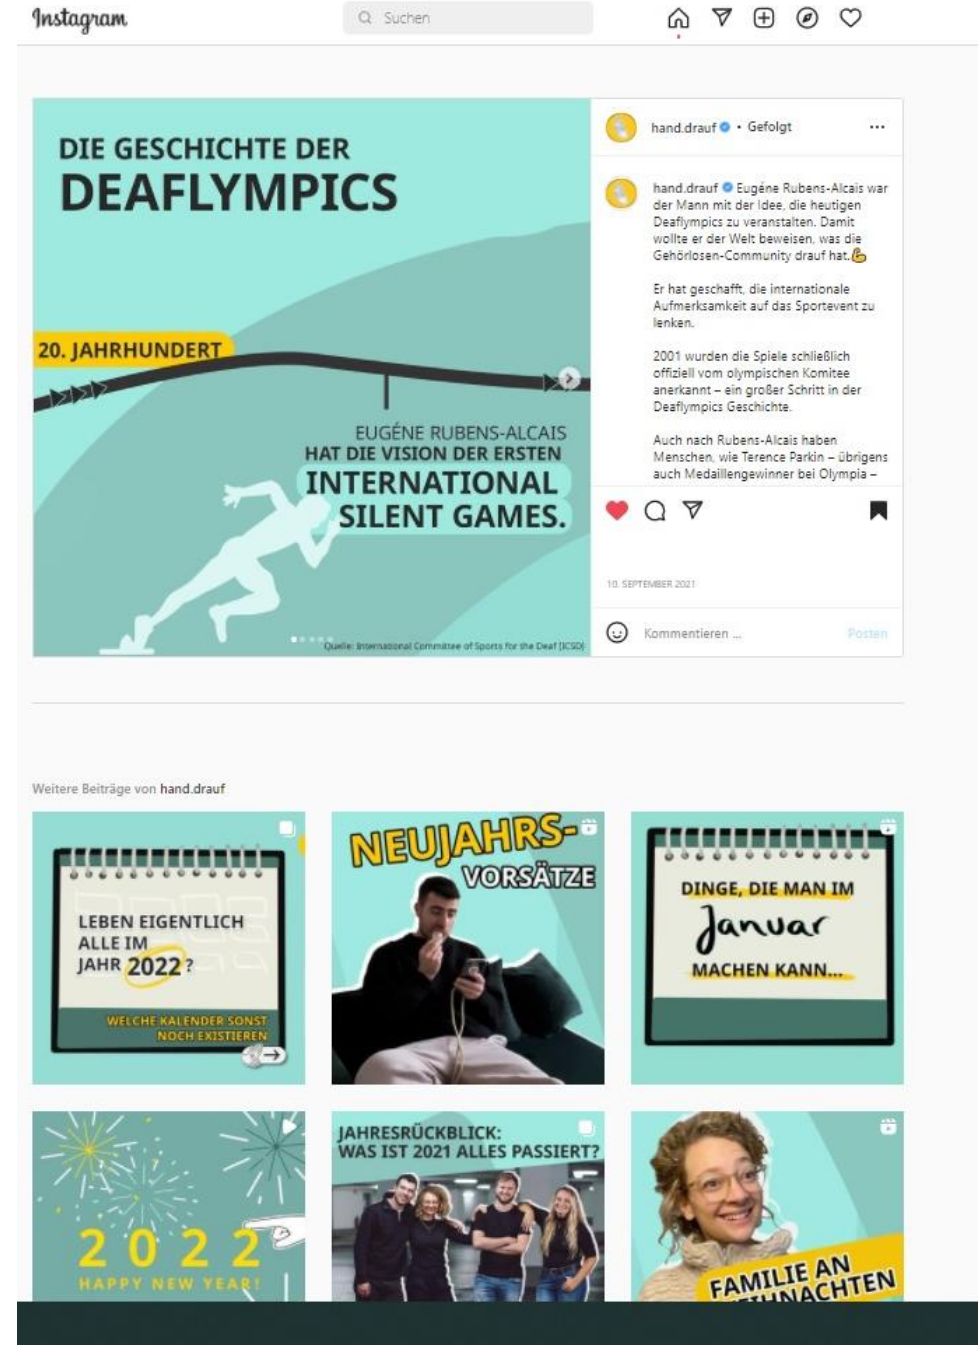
Instagram

Suchen

DIE GESCHICHTE DER
DEAFLYMPICS

20. JAHRHUNDERT

EUGÉNE RUBENS-ALCAIS
HAT DIE VISION DER ERSTEN
INTERNATIONAL
SILENT GAMES.

Quelle: International Committee of Sports for the Deaf (ICSD)

hand.drauf • Gefolgt

hand.drauf Eugéne Rubens-Alcais war der Mann mit der Idee, die heutigen Deaflympics zu veranstalten. Damit wollte er der Welt beweisen, was die Gehörlosen-Community drauf hat.💪

Er hat geschafft, die internationale Aufmerksamkeit auf das Sportevent zu lenken.

2001 wurden die Spiele schließlich offiziell vom olympischen Komitee anerkannt – ein großer Schritt in der Deaflympics Geschichte.

Auch nach Rubens-Alcais haben Menschen, wie Terence Parkin – übrigens auch Medaillengewinner bei Olympia –

10. SEPTEMBER 2021

Kommentieren ...

Posten

Weitere Beiträge von hand.drauf

LEBEN EIGENTLICH ALLE IM JAHR 2022?
WELCHE KALENDER SONST NOCH EXISTIEREN

NEUJAHRS-VORSÄTZE

DINGE, DIE MAN IM Januar MACHEN KANN...

2022
HAPPY NEW YEAR!

JAHRESRÜCKBLICK: WAS IST 2021 ALLES PASSIERT?

FAMILIE AN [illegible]NACHTEN